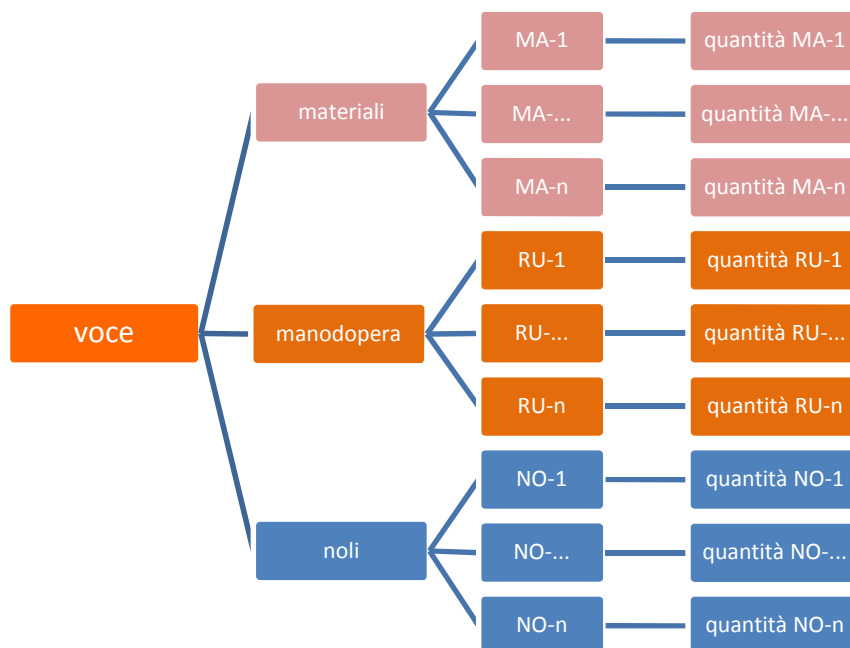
voce

materiali

MA-1 quantità MA-1

MA-... quantità MA-...

MA-n quantità MA-n

manodopera

RU-1 quantità RU-1

RU-... quantità RU-...

RU-n quantità RU-n

noli

NO-1 quantità NO-1

NO-... quantità NO-...

NO-n quantità NO-n